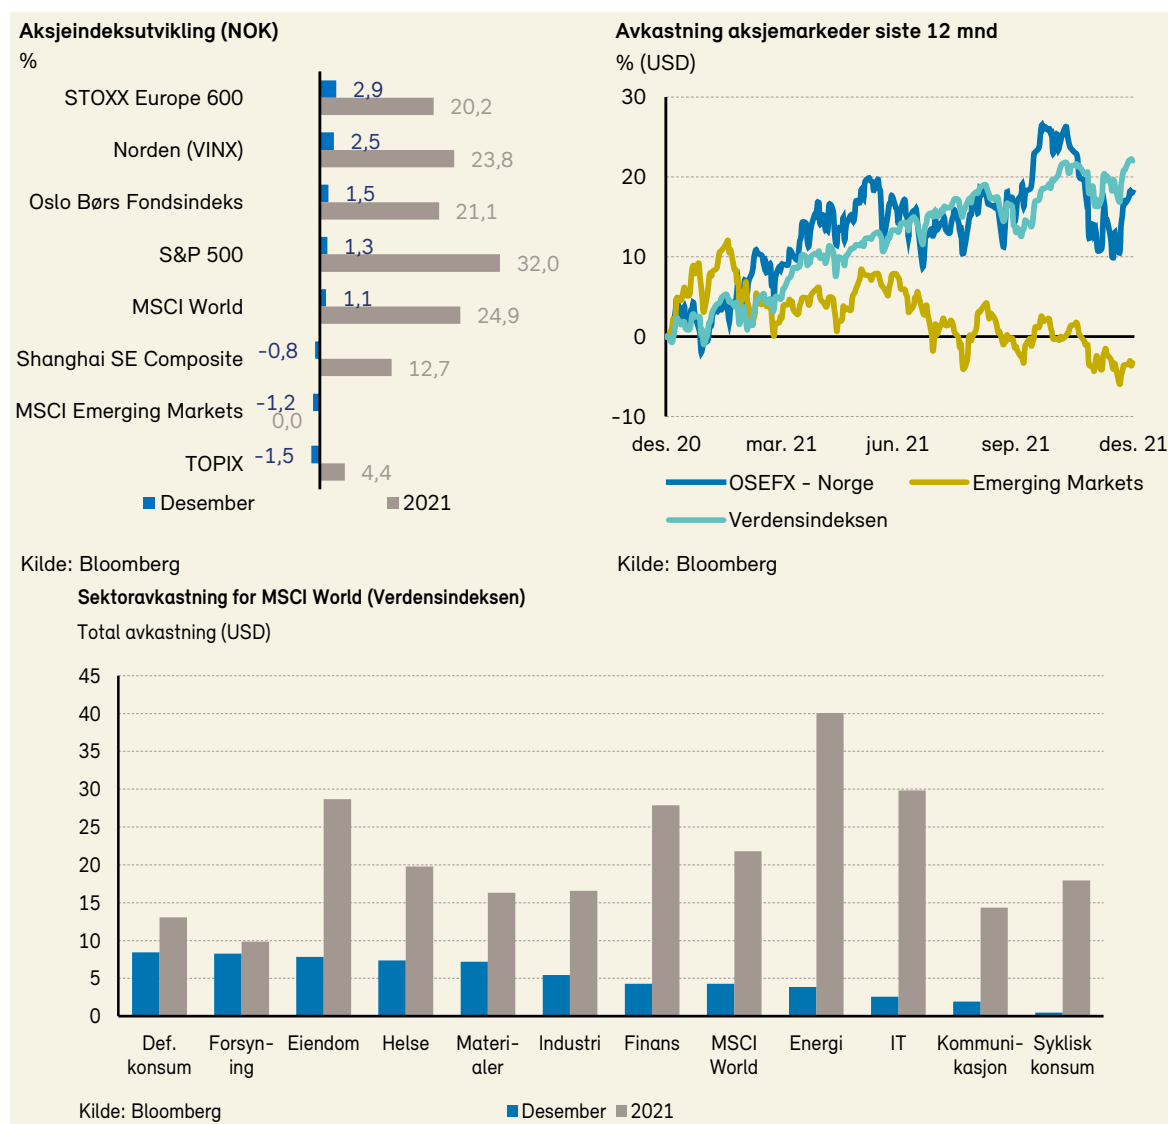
Aksjeindeksutvikling (NOK)
%

| | Desember | 2021 |
|---|---|---|
| STOXX Europe 600 | 2,9 | 20,2 |
| Norden (VINX) | 2,5 | 23,8 |
| Oslo Børs Fondsindeks | 1,5 | 21,1 |
| S&P 500 | 1,3 | 32,0 |
| MSCI World | 1,1 | 24,9 |
| Shanghai SE Composite | -0,8 | 12,7 |
| MSCI Emerging Markets | -1,2 | 0,0 |
| TOPIX | -1,5 | 4,4 |

Desember 2021

Kilde: Bloomberg

Avkastning aksjemarkeder siste 12 mnd
% (USD)

30
20
10
0
-10
des. 20 mar. 21 jun. 21 sep. 21 des. 21

OSEFX - Norge Emerging Markets
Verdensindeksen

Kilde: Bloomberg

Sektoravkastning for MSCI World (Verdensindeksen)
Total avkastning (USD)

45
40
35
30
25
20
15
10
5
0

Def. konsum
Forsyning
Eiendom
Helse
Materialer
Industri
Finans
MSCI World
Energi
IT
Kommunikasjon
Syklisk konsum

Kilde: Bloomberg
Desember 2021